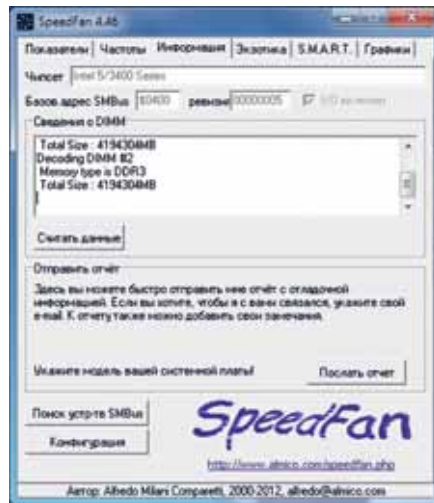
SpeedFan 4.46

Показатели | Частоты | Информация | Экзотика | S.M.A.R.T. | Графики

Чипсет Intel 5/3400 Series

Базов адрес SMBus 0f0400 ревизия 00000005 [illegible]

Сведения о DIMM

Total Size : 4194304MB
Decoding DIMM #2
Memory type is DDR3
Total Size : 4194304MB

Считать данные

Отправить отчёт

Здесь вы можете быстро отправить мне отчёт с отладочной информацией. Если вы хотите, чтобы я с вами связался, укажите свой e-mail. К отчету также можно добавить свои замечания.

Укажите модель вашей системной платы!

Послать отчет

Поиск устр-тв SMBus

Конфигурация

SpeedFan

http://www.almico.com/speedfan.php

Автор: Alfredo Milani Comparetti, 2000-2012, alfredo@almico.com